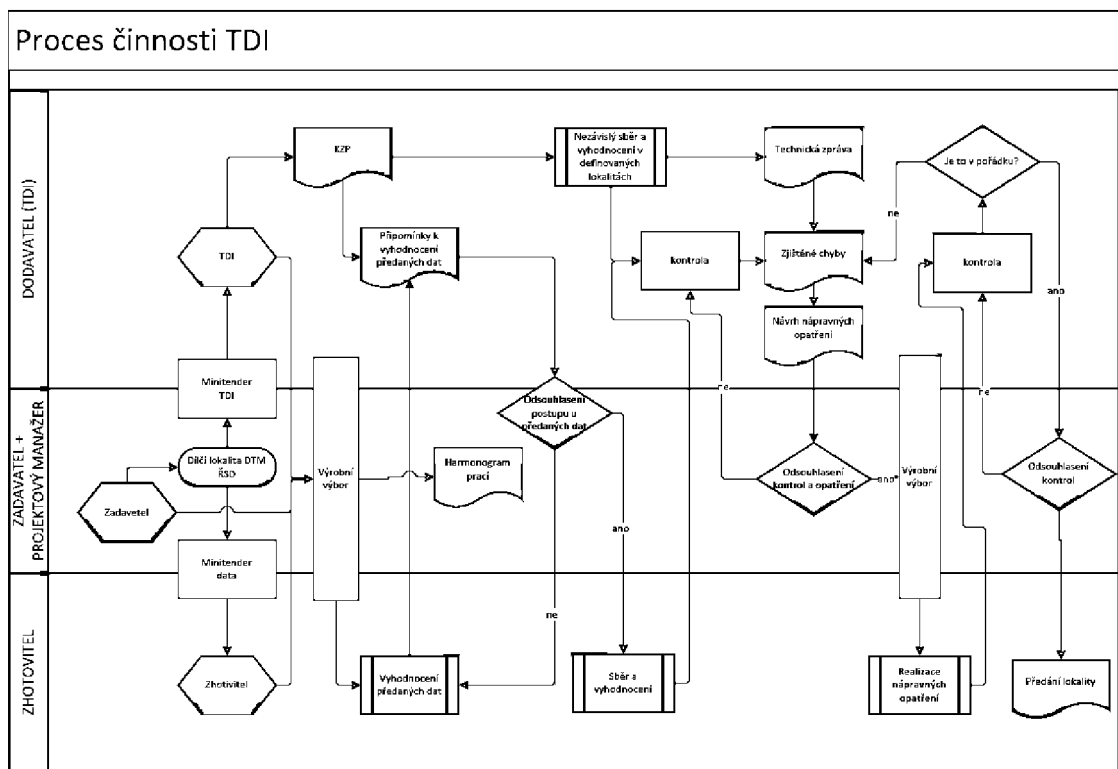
Proces činnosti TDI

DODAVATEL (TDI)

ZADAVATEL + PROJEKTOVÝ MANAŽER

ZHOTOVITEL

KZP

Nezávislý sběr a vyhodnocení v definovaných lokalitách

Technická zpráva

Je to v pořádku?

TDI

Připomínky k vyhodnocení předaných dat

kontrola

Zjištěné chyby

ne

kontrola

Návrh nápravných opatření

ano

Minitender TDI

Výrobní výbor

ne

ne

Odsouhlasení postupu u předaných dat

Dílčí lokalita DTM ŘSD

Harmonogram prací

Odsouhlasení kontrol a opatření

ano

Výrobní výbor

Odsouhlasení kontrol

Zadavetel

ano

Minitender data

ne

Zhotovitel

Vyhodnocení předaných dat

Sběr a vyhodnocení

Realizace nápravných opatření

Předání lokality